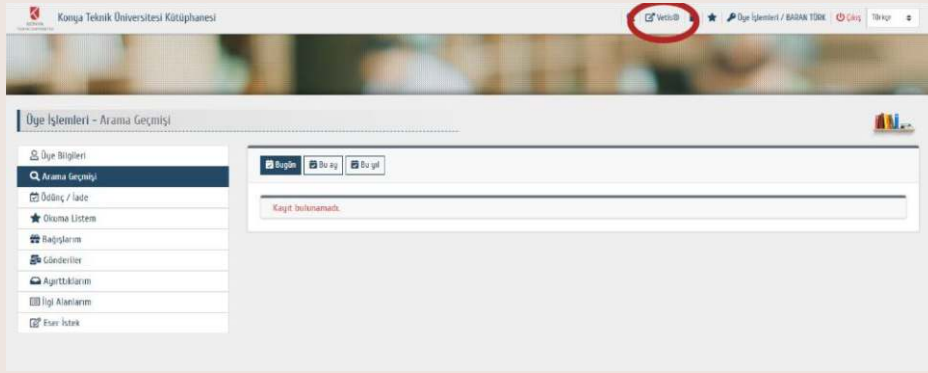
Konya Teknik Üniversitesi Kütüphanesi

VetisID | Üye İşlemleri / BARAN TÜRK | Çıkış | Türkçe

Üye İşlemleri - Arama Geçmişi

Üye Bilgileri
Arama Geçmişi
Ödünç / İade
Okuma Listem
Bağışlarım
Gönderiler
Ayırttıklarım
İlgi Alanlarım
Eser İstek

Bugün | Bu ay | Bu yıl

Kayıt bulunamadı.